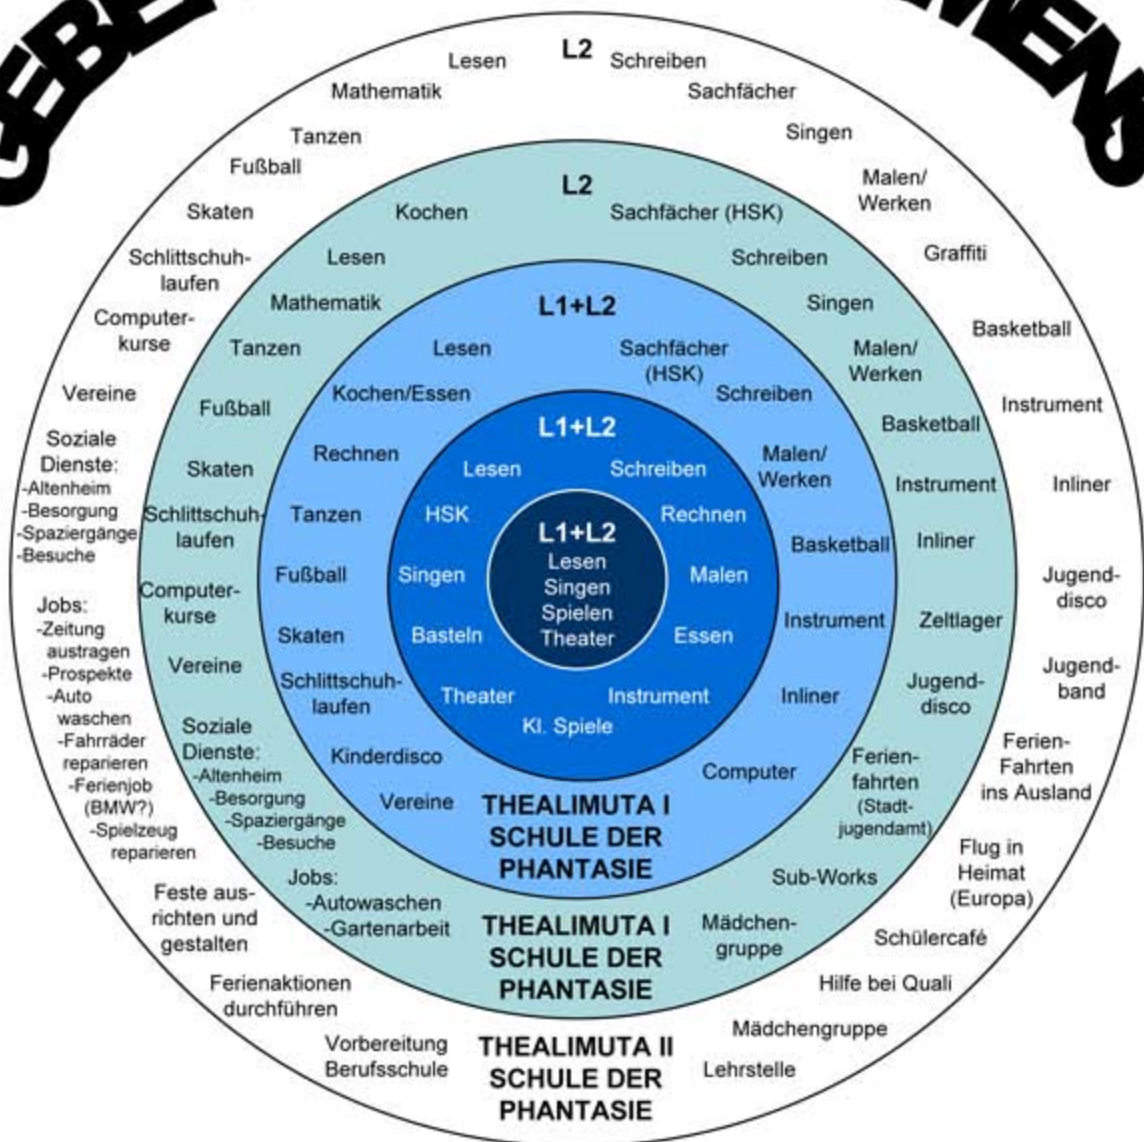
GEBE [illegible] NENS

L2
Lesen
Schreiben
Mathematik
Sachfächer
Tanzen
Singen
Fußball
Malen/ Werken
Skaten
Graffiti
Schlittschuhlaufen
Computerkurse
Basketball
Vereine
Instrument
Soziale Dienste:
-Altenheim
-Besorgung
-Spaziergänge
-Besuche
Inliner
Jobs:
-Zeitung austragen
-Prospekte
-Auto waschen
-Fahrräder reparieren
-Ferienjob (BMW?)
-Spielzeug reparieren
Jugenddisco
Jugendband
Ferien-Fahrten ins Ausland
Flug in Heimat (Europa)
Feste ausrichten und gestalten
Schülercafé
Ferienaktionen durchführen
Hilfe bei Quali
Mädchengruppe
Vorbereitung Berufsschule
Lehrstelle
THEALIMUTA II SCHULE DER PHANTASIE

L2
Kochen
Sachfächer (HSK)
Lesen
Schreiben
Mathematik
Singen
Tanzen
Malen/ Werken
Fußball
Basketball
Skaten
Instrument
Schlittschuhlaufen
Inliner
Computerkurse
Zeltlager
Vereine
Jugenddisco
Soziale Dienste:
-Altenheim
-Besorgung
-Spaziergänge
-Besuche
Ferienfahrten (Stadtjugendamt)
Jobs:
-Autowaschen
-Gartenarbeit
Sub-Works
Mädchengruppe
THEALIMUTA I SCHULE DER PHANTASIE

L1+L2
Lesen
Sachfächer (HSK)
Kochen/Essen
Schreiben
Rechnen
Malen/ Werken
Tanzen
Basketball
Fußball
Instrument
Skaten
Schlittschuhlaufen
Inliner
Kinderdisco
Computer
Vereine
THEALIMUTA I SCHULE DER PHANTASIE

L1+L2
Lesen
Schreiben
HSK
Rechnen
Singen
Malen
Basteln
Essen
Theater
Instrument
Kl. Spiele

L1+L2
Lesen
Singen
Spielen
Theater